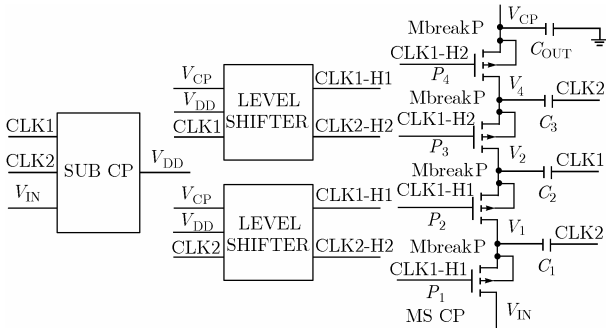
CLK1
CLK2
$V_{\text{IN}}$
SUB CP
$V_{\text{DD}}$

$V_{\text{CP}}$
$V_{\text{DD}}$
CLK1
LEVEL SHIFTER
CLK1-H1
CLK2-H2

$V_{\text{CP}}$
$V_{\text{DD}}$
CLK2
LEVEL SHIFTER
CLK1-H1
CLK2-H2

MbreakP
$V_{\text{CP}}$
CLK1-H2
$C_{\text{OUT}}$
$P_4$
$V_4$
MbreakP
CLK2
CLK1-H2
$C_3$
$P_3$
$V_2$
MbreakP
CLK1
CLK1-H1
$C_2$
$P_2$
$V_1$
MbreakP
CLK2
CLK1-H1
$C_1$
$P_1$
MS CP
$V_{\text{IN}}$